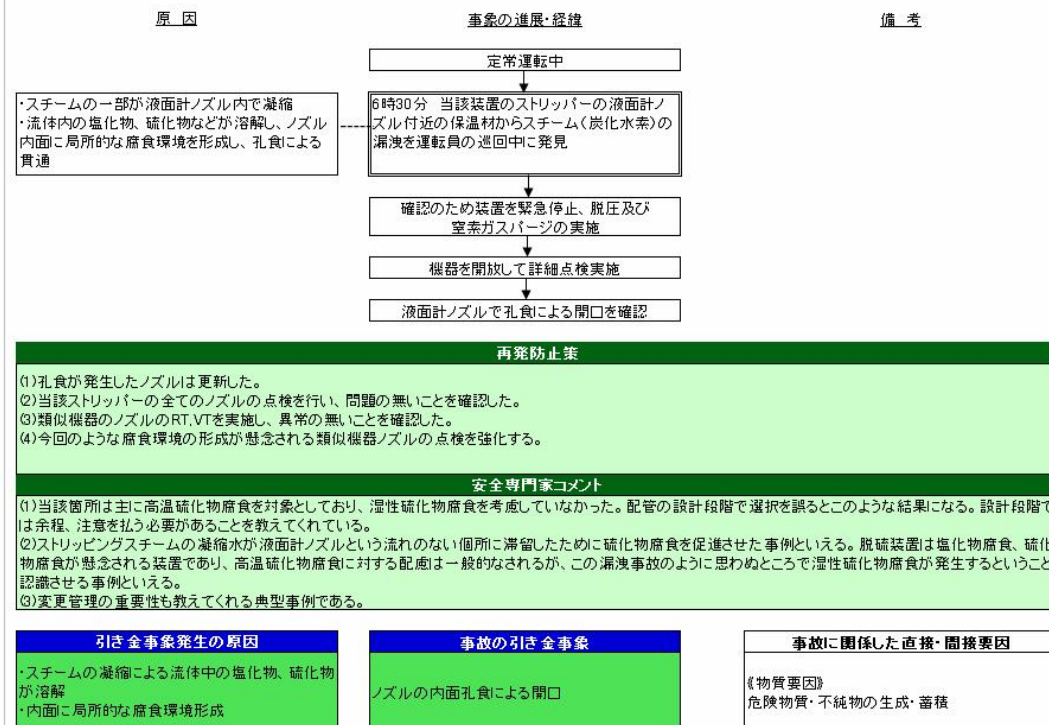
原 因

事象の進展・経緯

備 考

定常運転中

・スチームの一部が液面計ノズル内で凝縮
・流体内の塩化物、硫化物などが溶解し、ノズル内面に局所的な腐食環境を形成し、孔食による貫通

6時30分 当該装置のストリッパーの液面計ノズル付近の保温材からスチーム（炭化水素）の漏洩を運転員の巡回中に発見

確認のため装置を緊急停止、脱圧及び窒素ガスパージの実施

機器を開放して詳細点検実施

液面計ノズルで孔食による開口を確認

再発防止策

(1)孔食が発生したノズルは更新した。
(2)当該ストリッパーの全てのノズルの点検を行い、問題の無いことを確認した。
(3)類似機器のノズルのRT,VTを実施し、異常の無いことを確認した。
(4)今回のような腐食環境の形成が懸念される類似機器ノズルの点検を強化する。

安全専門家コメント

(1)当該箇所は主に高温硫化物腐食を対象としており、湿性硫化物腐食を考慮していなかった。配管の設計段階で選択を誤るとこのような結果になる。設計段階で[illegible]は余程、注意を払う必要があることを教えてくれている。
(2)ストリッピングスチームの凝縮水が液面計ノズルという流れのない個所に滞留したために硫化物腐食を促進させた事例といえる。脱硫装置は塩化物腐食、硫化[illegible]物腐食が懸念される装置であり、高温硫化物腐食に対する配慮は一般的なされるが、この漏洩事故のように思わぬところで湿性硫化物腐食が発生するということ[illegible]認識させる事例といえる。
(3)変更管理の重要性も教えてくれる典型事例である。

引き金事象発生の原因

・スチームの凝縮による流体中の塩化物、硫化物が溶解
・内面に局所的な腐食環境形成

事故の引き金事象

ノズルの内面孔食による開口

事故に関係した直接・間接要因

《物質要因》
危険物質・不純物の生成・蓄積